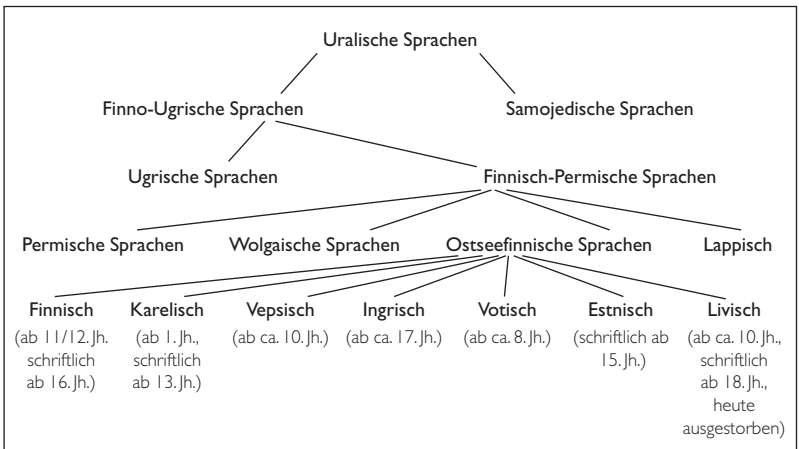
Uralische Sprachen

Finno-Ugrische Sprachen

Samojedische Sprachen

Ugrische Sprachen

Finnisch-Permische Sprachen

Permische Sprachen

Wolgaische Sprachen

Ostseefinnische Sprachen

Lappisch

Finnisch (ab 11/12. Jh., schriftlich ab 16. Jh.)

Karelisch (ab 1. Jh., schriftlich ab 13. Jh.)

Vepsisch (ab ca. 10. Jh.)

Ingrisch (ab ca. 17. Jh.)

Votisch (ab ca. 8. Jh.)

Estnisch (schriftlich ab 15. Jh.)

Livisch (ab ca. 10. Jh., schriftlich ab 18. Jh., heute ausgestorben)